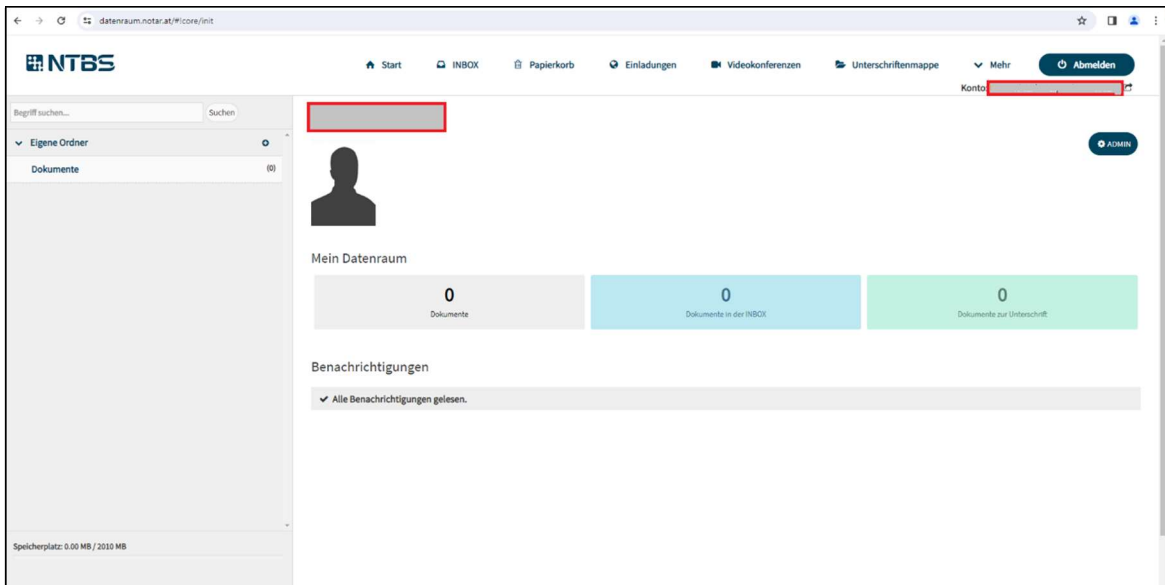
datenraum.notar.at/#!core/init

NTBS

Start INBOX Papierkorb Einladungen Videokonferenzen Unterschriftenmappe Mehr Abmelden

Konto: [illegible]

Begriff suchen... Suchen

Eigene Ordner

Dokumente (0)

ADMIN

Mein Datenraum

| 0 | 0 | 0 |
|---|---|---|
| Dokumente | Dokumente in der INBOX | Dokumente zur Unterschrift |

Benachrichtigungen

Alle Benachrichtigungen gelesen.

Speicherplatz: 0.00 MB / 2010 MB